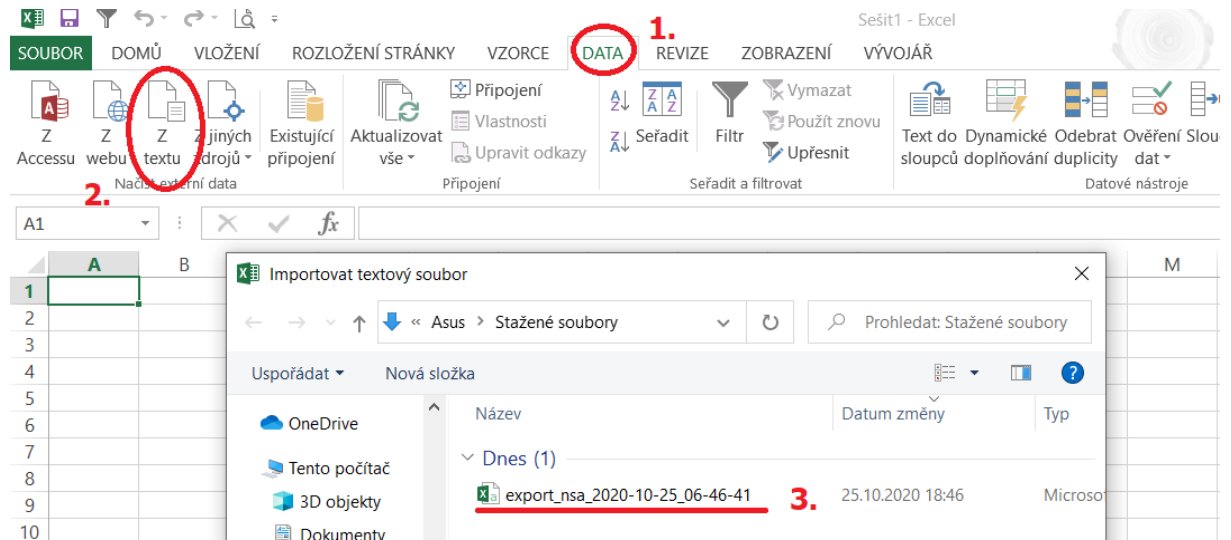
Sešit1 - Excel

SOUBOR DOMŮ VLOŽENÍ ROZLOŽENÍ STRÁNKY VZORCE DATA 1. REVIZE ZOBRAZENÍ VÝVOJÁŘ

Z Accessu Z webu Z textu Z jiných zdrojů Existující připojení
Načíst externí data
2.

Aktualizovat vše Připojení Vlastnosti Upravit odkazy
Připojení

Seřadit Filtr Vymazat Použít znovu Upřesnit
Seřadit a filtrovat

Text do sloupců Dynamické doplňování Odebrat duplicity Ověření dat Slou
Datové nástroje

A1 fx

A B M
1
2
3
4
5
6
7
8
9
10

Importovat textový soubor

« Asus > Stažené soubory
Prohledat: Stažené soubory

Uspořádat Nová složka

OneDrive
Tento počítač
3D objekty
Dokumenty

Název Datum změny Typ
Dnes (1)
export_nsa_2020-10-25_06-46-41 3. 25.10.2020 18:46 Microso